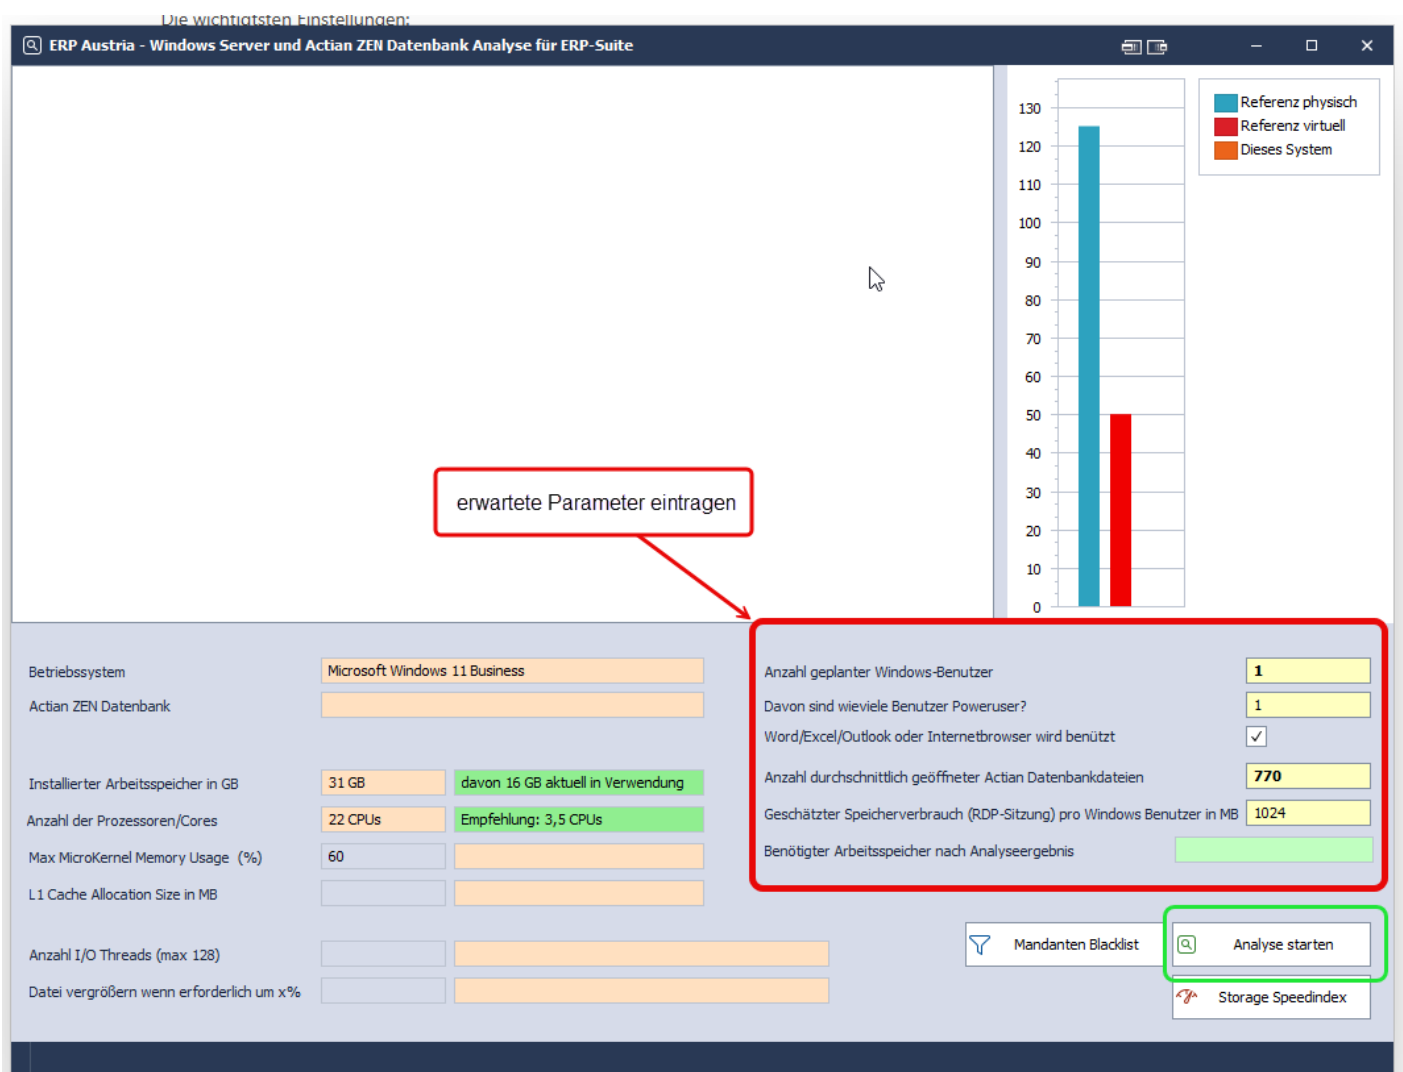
Die wichtigsten Einstellungen:

ERP Austria - Windows Server und Actian ZEN Datenbank Analyse für ERP-Suite

130
120
110
100
90
80
70
60
50
40
30
20
10
0

Referenz physisch
Referenz virtuell
Dieses System

erwartete Parameter eintragen

Betriebssystem | Microsoft Windows 11 Business
Actian ZEN Datenbank

Installierter Arbeitsspeicher in GB | 31 GB | davon 16 GB aktuell in Verwendung
Anzahl der Prozessoren/Cores | 22 CPUs | Empfehlung: 3,5 CPUs
Max MicroKernel Memory Usage (%) | 60
L1 Cache Allocation Size in MB

Anzahl I/O Threads (max 128)
Datei vergrößern wenn erforderlich um x%

Anzahl geplanter Windows-Benutzer | 1
Davon sind wieviele Benutzer Poweruser? | 1
Word/Excel/Outlook oder Internetbrowser wird benützt | ✓
Anzahl durchschnittlich geöffneter Actian Datenbankdateien | 770
Geschätzter Speicherverbrauch (RDP-Sitzung) pro Windows Benutzer in MB | 1024
Benötigter Arbeitsspeicher nach Analyseergebnis

Mandanten Blacklist
Analyse starten
Storage Speedindex